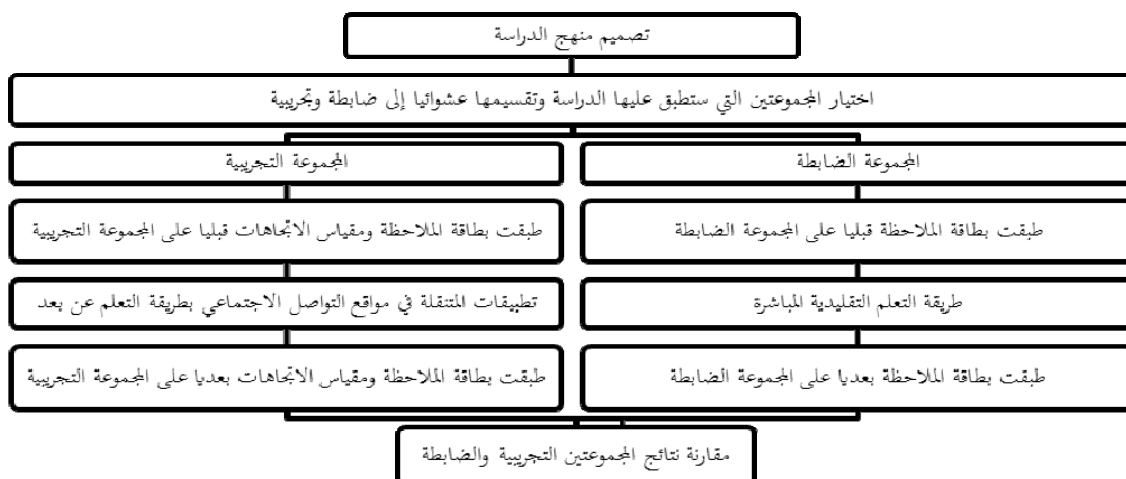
تصميم منهج الدراسة

اختيار المجموعتين التي ستطبق عليها الدراسة وتقسيمها عشوائيا إلى ضابطة وتجريبية

المجموعة الضابطة

طبقت بطاقة الملاحظة قبليا على المجموعة الضابطة

طريقة التعلم التقليدية المباشرة

طبقت بطاقة الملاحظة بعديا على المجموعة الضابطة

المجموعة التجريبية

طبقت بطاقة الملاحظة ومقياس الاتجاهات قبليا على المجموعة التجريبية

تطبيقات المتنقلة في مواقع التواصل الاجتماعي بطريقة التعلم عن بعد

طبقت بطاقة الملاحظة ومقياس الاتجاهات بعديا على المجموعة التجريبية

مقارنة نتائج المجموعتين التجريبية والضابطة